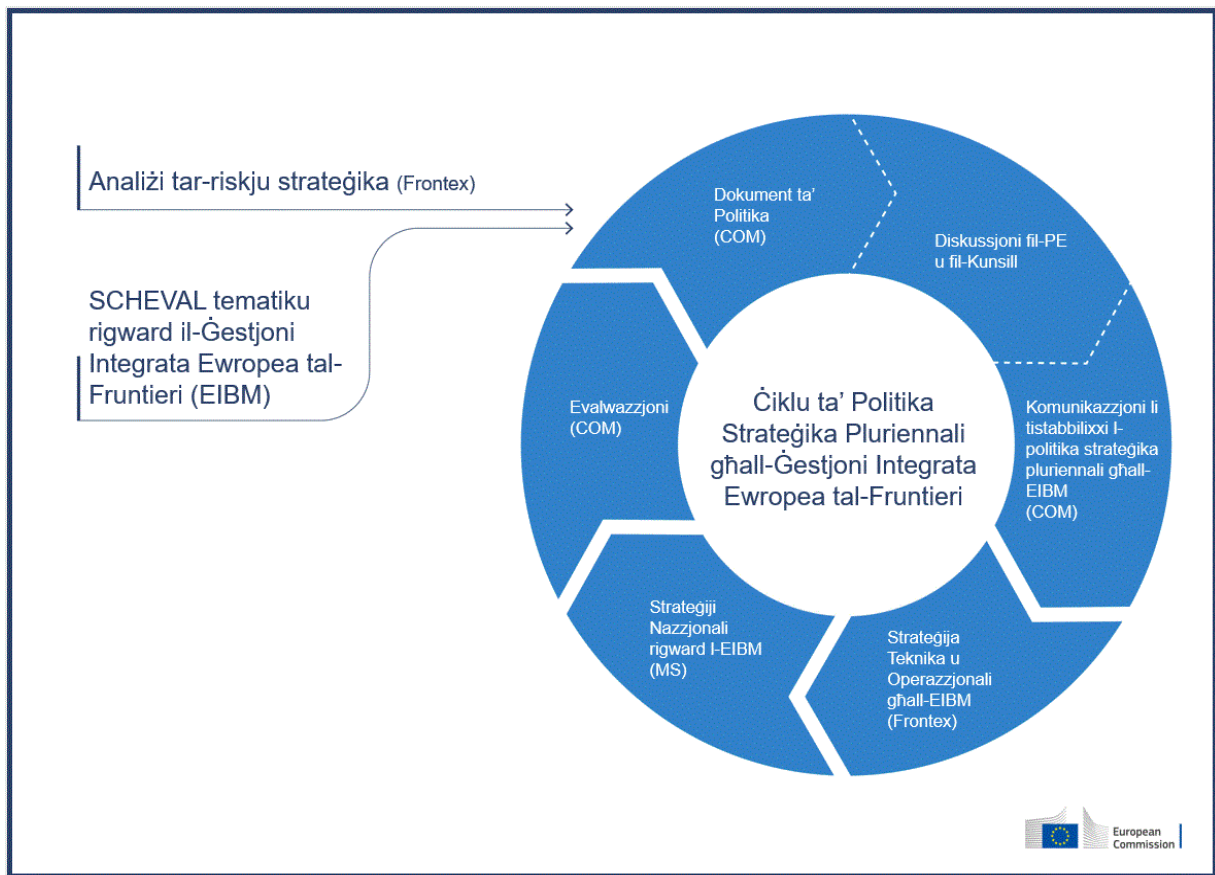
Analiżi tar-riskju strateġika (Frontex)

SCHEVAL tematiku rigward il-Ġestjoni Integrata Ewropea tal-Fruntieri (EIBM)

Dokument ta' Politika (COM)

Diskussjoni fil-PE u fil-Kunsill

Komunikazzjoni li tistabbilixxi l-politika strateġika pluriennali għall-EIBM (COM)

Strateġija Teknika u Operazzjonali għall-EIBM (Frontex)

Strateġiji Nazzjonali rigward l-EIBM (MS)

Evalwazzjoni (COM)

Ċiklu ta' Politika Strateġika Pluriennali għall-Ġestjoni Integrata Ewropea tal-Fruntieri

European Commission